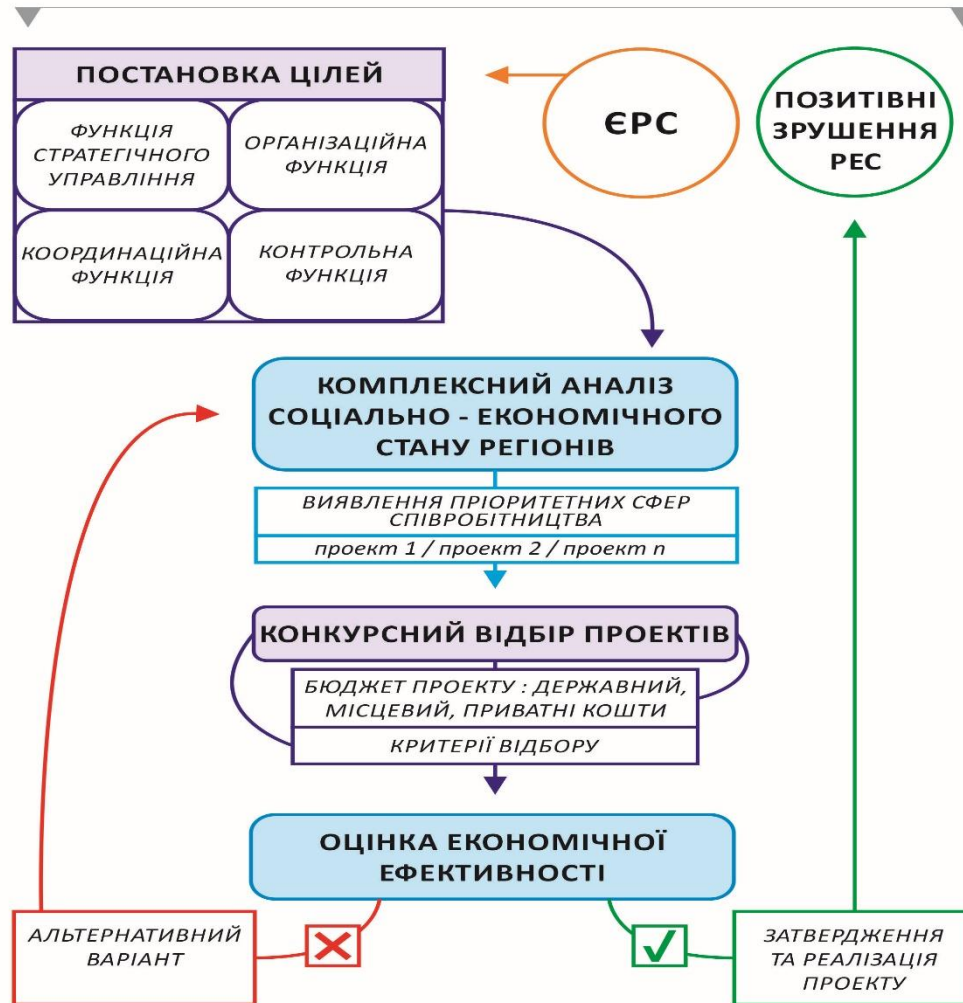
ПОСТАНОВКА ЦІЛЕЙ

ФУНКЦІЯ СТРАТЕГІЧНОГО УПРАВЛІННЯ

ОРГАНІЗАЦІЙНА ФУНКЦІЯ

КООРДИНАЦІЙНА ФУНКЦІЯ

КОНТРОЛЬНА ФУНКЦІЯ

ЄРС

ПОЗИТІВНІ ЗРУШЕННЯ РЕС

КОМПЛЕКСНИЙ АНАЛІЗ СОЦІАЛЬНО - ЕКОНОМІЧНОГО СТАНУ РЕГІОНІВ

ВИЯВЛЕННЯ ПРІОРИТЕТНИХ СФЕР СПІВРОБІТНИЦТВА

проект 1 / проект 2 / проект n

КОНКУРСНИЙ ВІДБІР ПРОЕКТІВ

БЮДЖЕТ ПРОЕКТУ : ДЕРЖАВНИЙ, МІСЦЕВИЙ, ПРИВАТНІ КОШТИ

КРИТЕРІЇ ВІДБОРУ

ОЦІНКА ЕКОНОМІЧНОЇ ЕФЕКТИВНОСТІ

АЛЬТЕРНАТИВНИЙ ВАРІАНТ

ЗАТВЕРДЖЕННЯ ТА РЕАЛІЗАЦІЯ ПРОЕКТУ